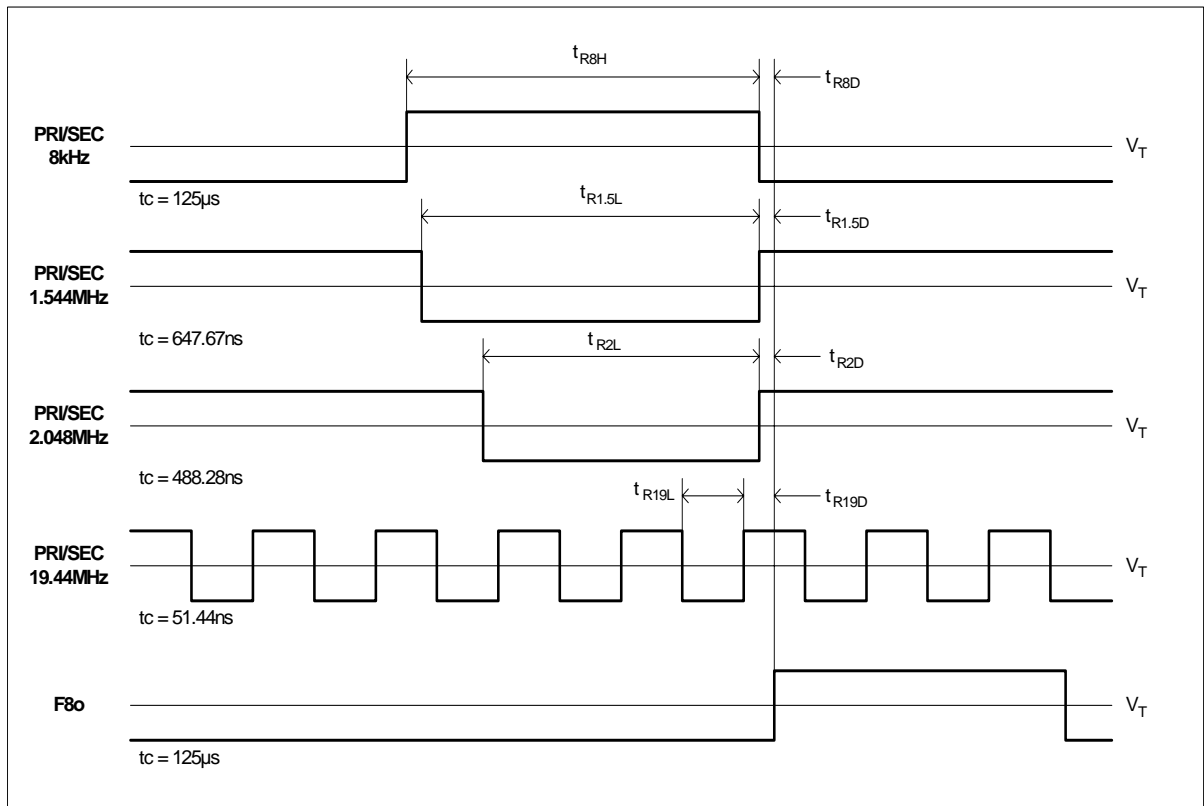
$t_{R8H}$

$t_{R8D}$

PRI/SEC 8kHz

$V_T$

tc = 125µs

$t_{R1.5L}$

$t_{R1.5D}$

PRI/SEC 1.544MHz

$V_T$

tc = 647.67ns

$t_{R2L}$

$t_{R2D}$

PRI/SEC 2.048MHz

$V_T$

tc = 488.28ns

$t_{R19L}$

$t_{R19D}$

PRI/SEC 19.44MHz

$V_T$

tc = 51.44ns

F8o

$V_T$

tc = 125µs